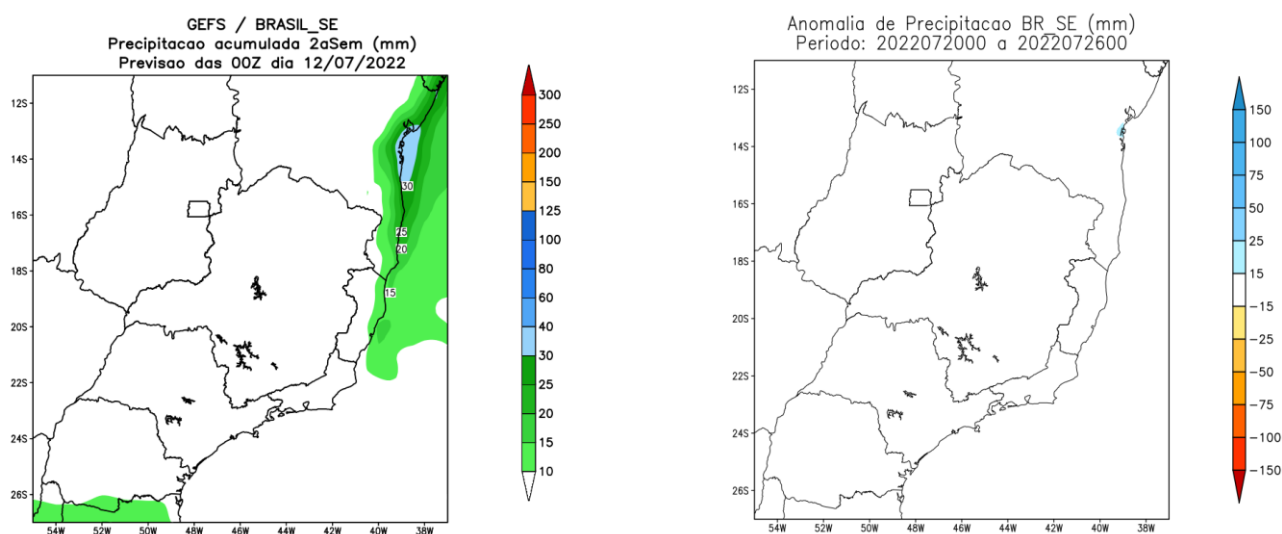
GEFS / BRASIL_SE
Precipitacao acumulada 2aSem (mm)
Previsao das 00Z dia 12/07/2022

12S
14S
16S
18S
20S
22S
24S
26S

54W 52W 50W 48W 46W 44W 42W 40W 38W

30
25
20
15

300
250
200
150
125
100
80
60
40
30
25
20
15
10

Anomalia de Precipitacao BR_SE (mm)
Periodo: 2022072000 a 2022072600

12S
14S
16S
18S
20S
22S
24S
26S

54W 52W 50W 48W 46W 44W 42W 40W 38W

150
100
75
50
25
15
-15
-25
-50
-75
-100
-150